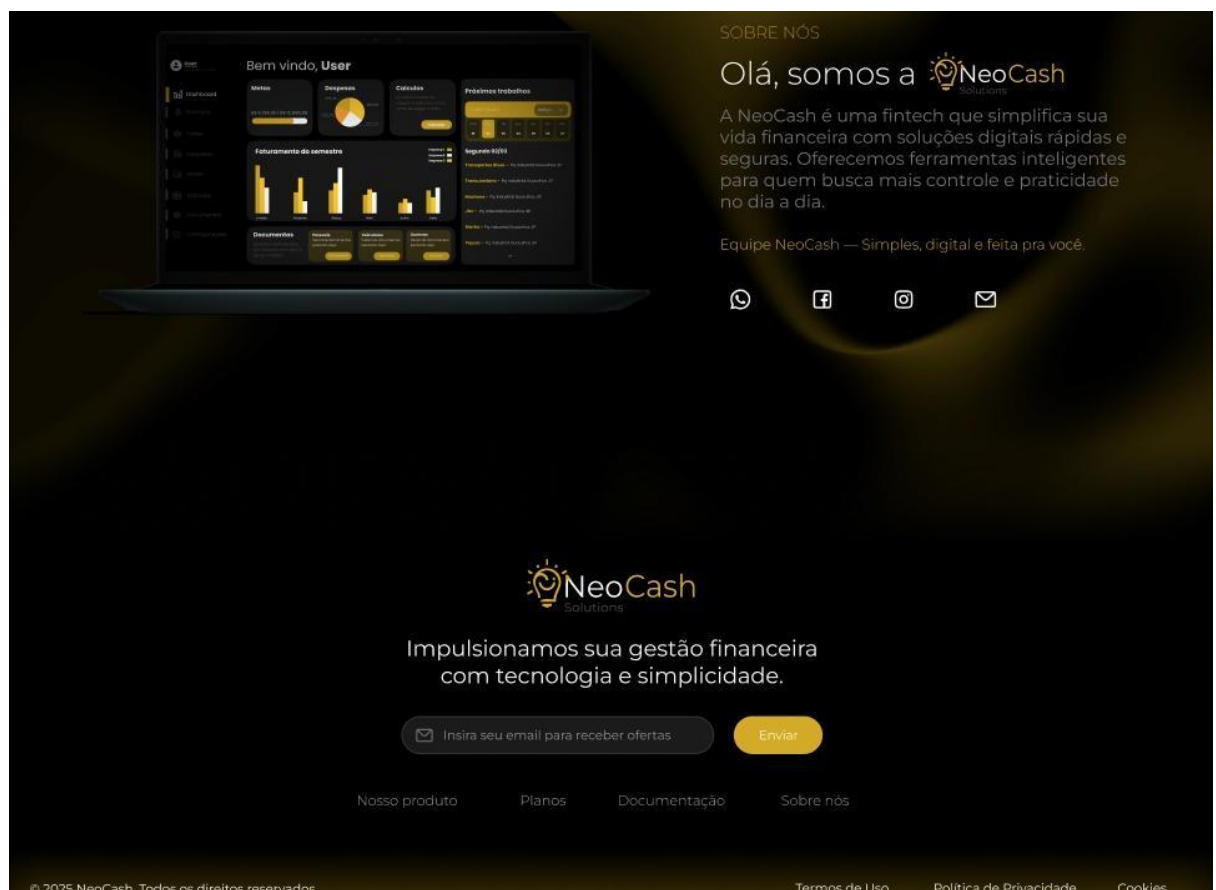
Bem vindo, User

Dashboard

Metas

Despesas

Calculos

Próximos trabalhos

Faturamento do semestre

Documentos

SOBRE NÓS

Olá, somos a NeoCash Solutions

A NeoCash é uma fintech que simplifica sua vida financeira com soluções digitais rápidas e seguras. Oferecemos ferramentas inteligentes para quem busca mais controle e praticidade no dia a dia.

Equipe NeoCash — Simples, digital e feita pra você.

NeoCash Solutions

Impulsionamos sua gestão financeira com tecnologia e simplicidade.

Insira seu email para receber ofertas

Enviar

Nosso produto Planos Documentação Sobre nós

© 2025 NeoCash. Todos os direitos reservados.

Termos de Uso Política de Privacidade Cookies